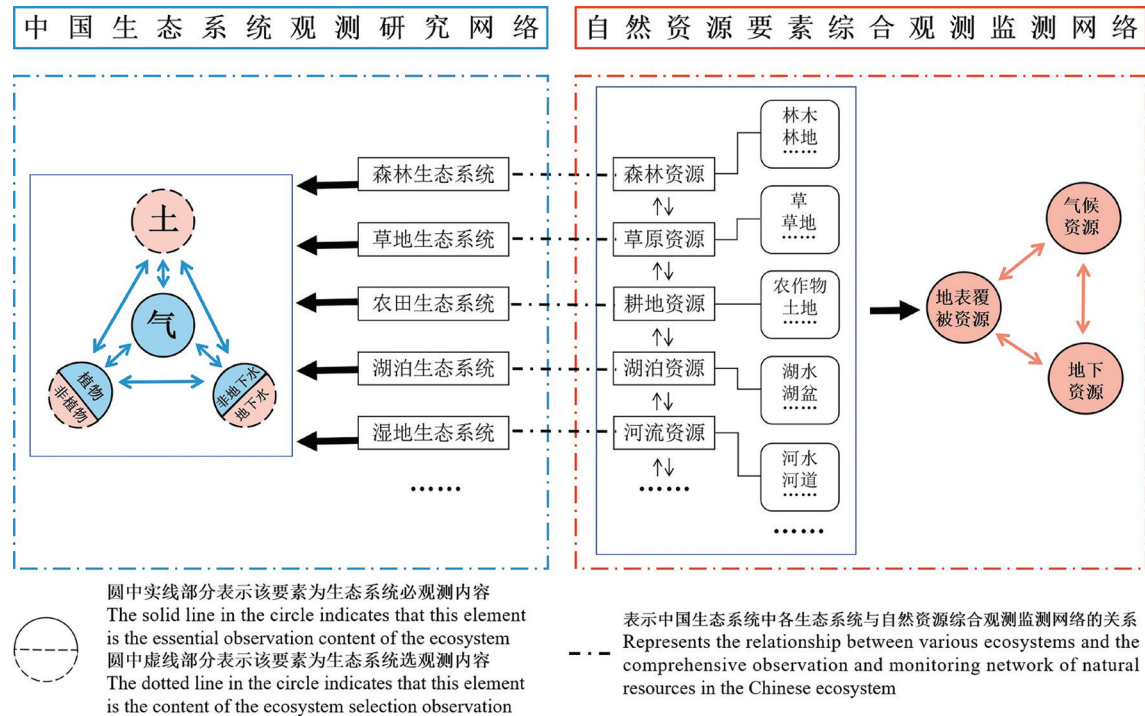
中国生态系统观测研究网络

自然资源要素综合观测监测网络

土

气

植物
非植物

非地下水
地下水

森林生态系统

草地生态系统

农田生态系统

湖泊生态系统

湿地生态系统

……

森林资源

草原资源

耕地资源

湖泊资源

河流资源

……

林木
林地
……

草
草地
……

农作物
土地
……

湖水
湖盆
……

河水
河道
……

……

地表覆被资源

气候资源

地下资源

圆中实线部分表示该要素为生态系统必观测内容
The solid line in the circle indicates that this element is the essential observation content of the ecosystem
圆中虚线部分表示该要素为生态系统选观测内容
The dotted line in the circle indicates that this element is the content of the ecosystem selection observation

表示中国生态系统中各生态系统与自然资源综合观测监测网络的关系
Represents the relationship between various ecosystems and the comprehensive observation and monitoring network of natural resources in the Chinese ecosystem